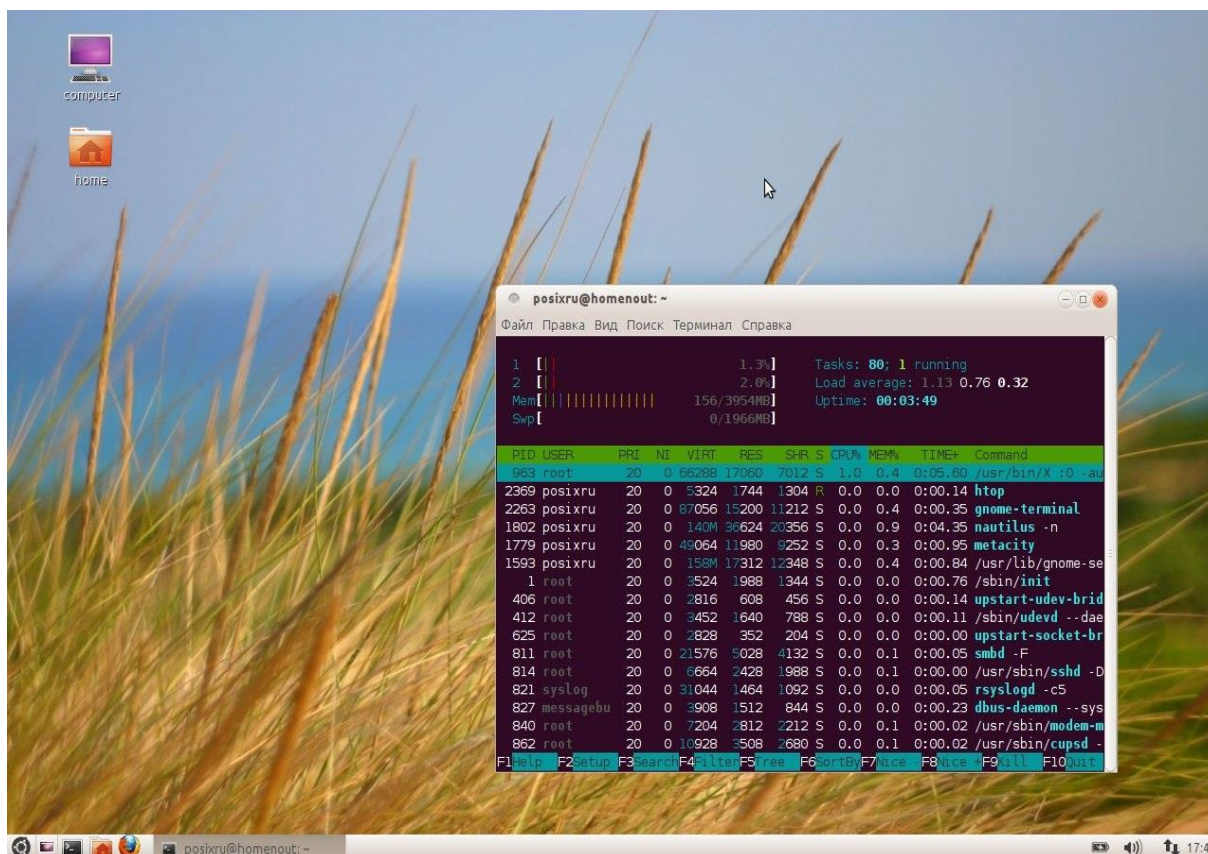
computer

home

posixru@homenout: ~

Файл Правка Вид Поиск Терминал Справка

1 [| 1.3%] Tasks: 80; 1 running
2 [| 2.0%] Load average: 1.13 0.76 0.32
Mem[||||||||||||| 156/3954MB] Uptime: 00:03:49
Swp[ 0/1966MB]

| PID | USER | PRI | NI | VIRT | RES | SHR | S | CPU% | MEM% | TIME+ | Command |
|---|---|---|---|---|---|---|---|---|---|---|---|
| 963 | root | 20 | 0 | 66288 | 17060 | 7012 | S | 1.0 | 0.4 | 0:05.60 | /usr/bin/X :0 -au |
| 2369 | posixru | 20 | 0 | 5324 | 1744 | 1304 | R | 0.0 | 0.0 | 0:00.14 | htop |
| 2263 | posixru | 20 | 0 | 87056 | 15200 | 11212 | S | 0.0 | 0.4 | 0:00.35 | gnome-terminal |
| 1802 | posixru | 20 | 0 | 140M | 36624 | 20356 | S | 0.0 | 0.9 | 0:04.35 | nautilus -n |
| 1779 | posixru | 20 | 0 | 49064 | 11980 | 9252 | S | 0.0 | 0.3 | 0:00.95 | metacity |
| 1593 | posixru | 20 | 0 | 158M | 17312 | 12348 | S | 0.0 | 0.4 | 0:00.84 | /usr/lib/gnome-se |
| 1 | root | 20 | 0 | 3524 | 1988 | 1344 | S | 0.0 | 0.0 | 0:00.76 | /sbin/init |
| 406 | root | 20 | 0 | 2816 | 608 | 456 | S | 0.0 | 0.0 | 0:00.14 | upstart-udev-brid |
| 412 | root | 20 | 0 | 3452 | 1640 | 788 | S | 0.0 | 0.0 | 0:00.11 | /sbin/udevd --dae |
| 625 | root | 20 | 0 | 2828 | 352 | 204 | S | 0.0 | 0.0 | 0:00.00 | upstart-socket-br |
| 811 | root | 20 | 0 | 21576 | 5028 | 4132 | S | 0.0 | 0.1 | 0:00.05 | smbd -F |
| 814 | root | 20 | 0 | 6664 | 2428 | 1988 | S | 0.0 | 0.1 | 0:00.00 | /usr/sbin/sshd -D |
| 821 | syslog | 20 | 0 | 31044 | 1464 | 1092 | S | 0.0 | 0.0 | 0:00.05 | rsyslogd -c5 |
| 827 | messagebu | 20 | 0 | 3908 | 1512 | 844 | S | 0.0 | 0.0 | 0:00.23 | dbus-daemon --sys |
| 840 | root | 20 | 0 | 7204 | 2812 | 2212 | S | 0.0 | 0.1 | 0:00.02 | /usr/sbin/modem-m |
| 862 | root | 20 | 0 | 10928 | 3508 | 2680 | S | 0.0 | 0.1 | 0:00.02 | /usr/sbin/cupsd - |

F1Help F2Setup F3Search F4Filter F5Tree F6SortBy F7Nice - F8Nice + F9Kill F10Quit

posixru@homenout: ~

17:4